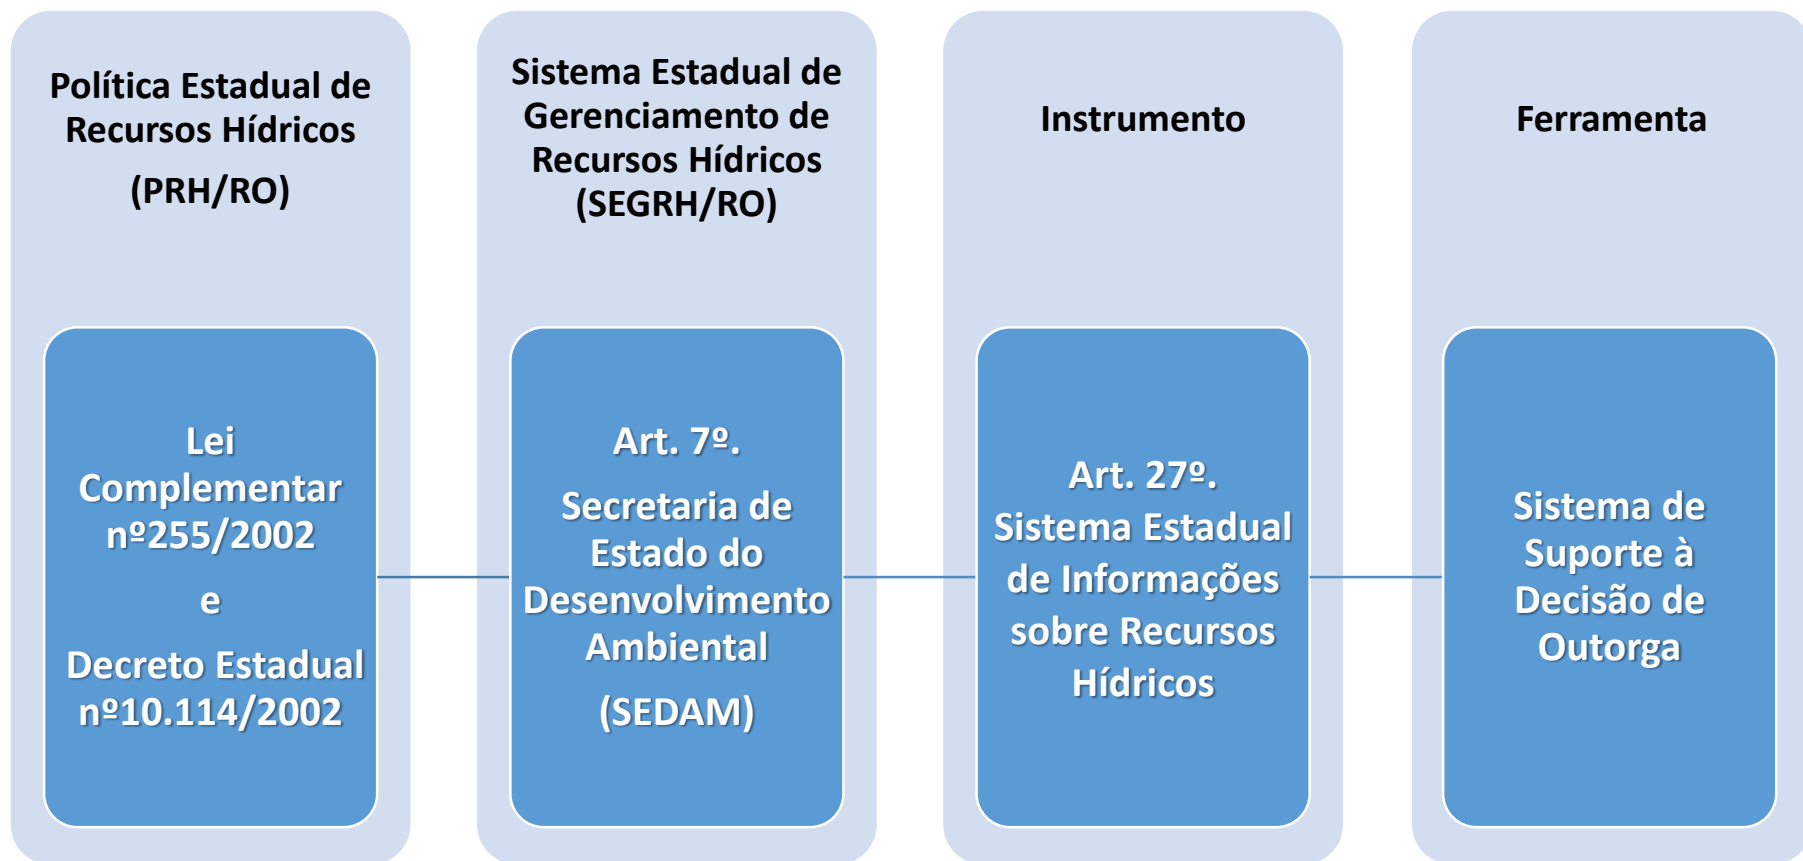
Política Estadual de Recursos Hídricos

(PRH/RO)

Lei Complementar nº255/2002

e

Decreto Estadual nº10.114/2002

Sistema Estadual de Gerenciamento de Recursos Hídricos (SEGRH/RO)

Art. 7º.

Secretaria de Estado do Desenvolvimento Ambiental

(SEDAM)

Instrumento

Art. 27º.
Sistema Estadual de Informações sobre Recursos Hídricos

Ferramenta

Sistema de Suporte à Decisão de Outorga